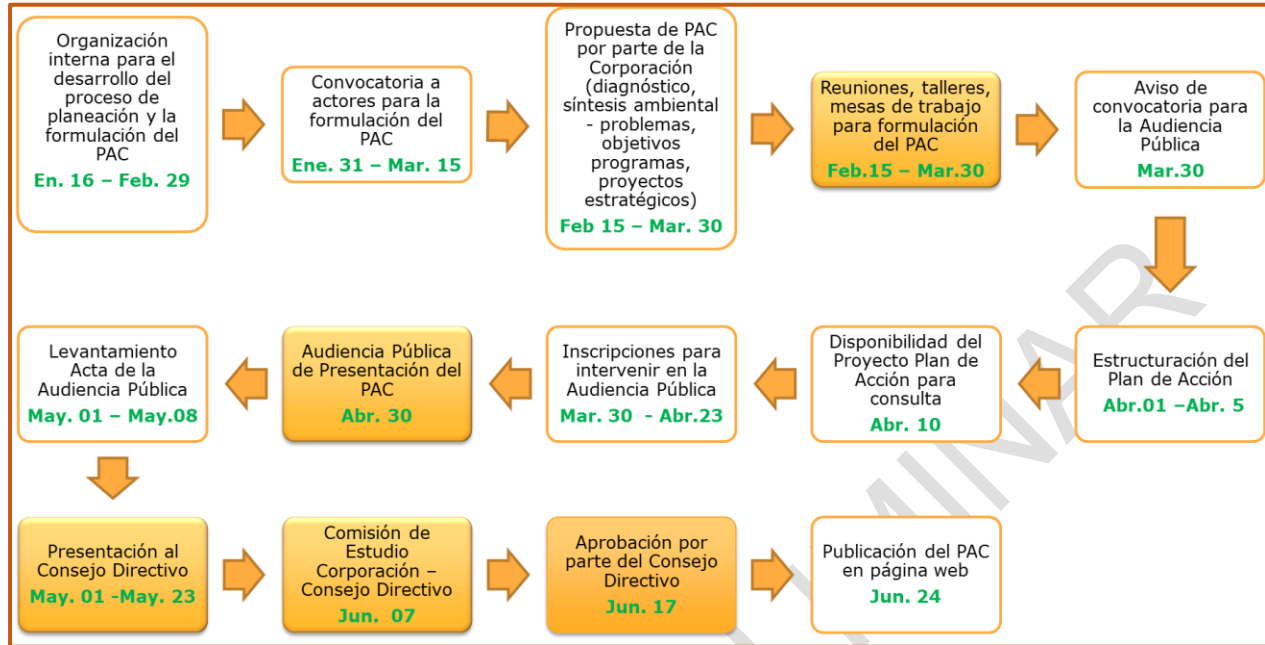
Organización interna para el desarrollo del proceso de planeación y la formulación del PAC
En. 16 – Feb. 29

Convocatoria a actores para la formulación del PAC
Ene. 31 – Mar. 15

Propuesta de PAC por parte de la Corporación (diagnóstico, síntesis ambiental - problemas, objetivos programas, proyectos estratégicos)
Feb 15 – Mar. 30

Reuniones, talleres, mesas de trabajo para formulación del PAC
Feb.15 – Mar.30

Aviso de convocatoria para la Audiencia Pública
Mar.30

Estructuración del Plan de Acción
Abr.01 –Abr. 5

Disponibilidad del Proyecto Plan de Acción para consulta
Abr. 10

Inscripciones para intervenir en la Audiencia Pública
Mar. 30 - Abr.23

Audiencia Pública de Presentación del PAC
Abr. 30

Levantamiento Acta de la Audiencia Pública
May. 01 – May.08

Presentación al Consejo Directivo
May. 01 -May. 23

Comisión de Estudio Corporación – Consejo Directivo
Jun. 07

Aprobación por parte del Consejo Directivo
Jun. 17

Publicación del PAC en página web
Jun. 24

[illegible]MINAR